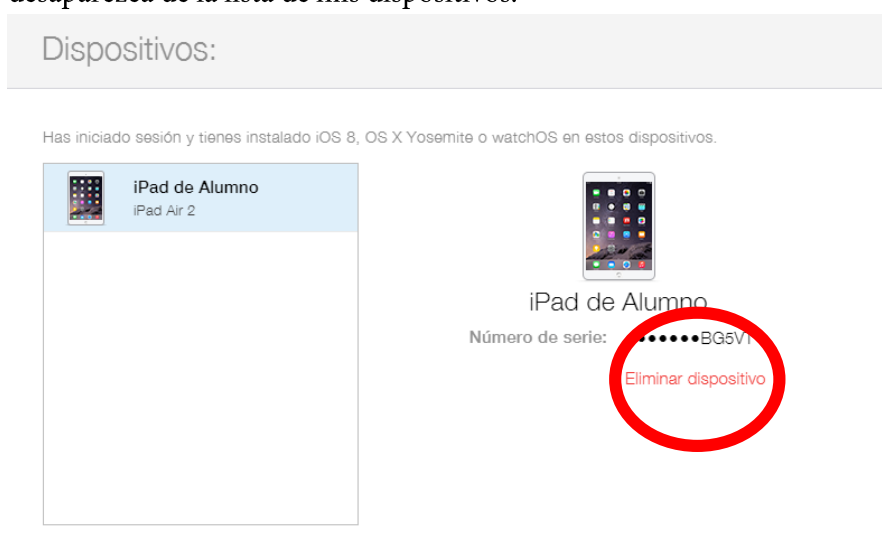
desaparezca de la lista de mis dispositivos.

Dispositivos:

Has iniciado sesión y tienes instalado iOS 8, OS X Yosemite o watchOS en estos dispositivos.

iPad de Alumno
iPad Air 2

iPad de Alumno

Número de serie: ●●●●●●BG5V1

Eliminar dispositivo